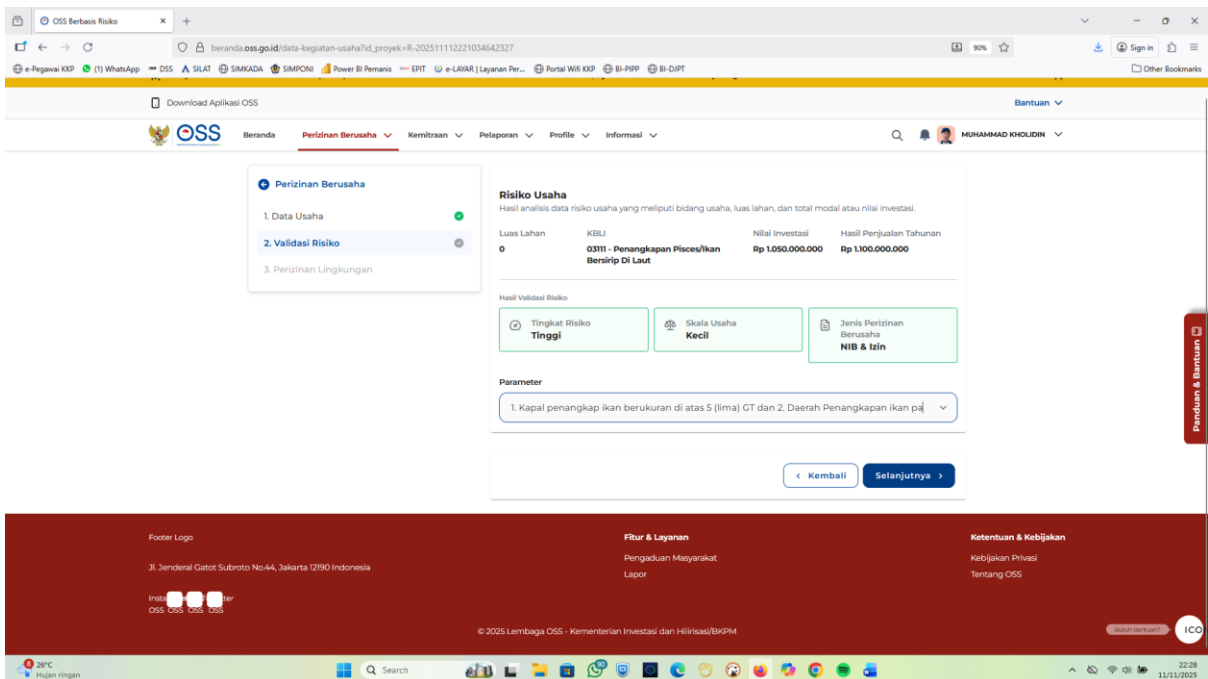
OSS Berbasis Risiko

beranda.oss.go.id/data-kegiatan-usaha?id_proyek=R-202511112221034642327

90%

Sign in

e-Pegawai KKP (1) WhatsApp DSS SILAT SIMKADA SIMPONI Power BI Pemanis EPIT e-LAYAR | Layanan Per... Portal Wifi KKP BI-PIPP BI-DJPT

Other Bookmarks

Download Aplikasi OSS

Bantuan

OSS

Beranda Perizinan Berusaha Kemitraan Pelaporan Profile Informasi

MUHAMMAD KHOLIDIN

Perizinan Berusaha

1. Data Usaha

2. Validasi Risiko

3. Perizinan Lingkungan

Risiko Usaha

Hasil analisis data risiko usaha yang meliputi bidang usaha, luas lahan, dan total modal atau nilai investasi.

| Luas Lahan | KBLI | Nilai Investasi | Hasil Penjualan Tahunan |
|---|---|---|---|
| 0 | 03111 - Penangkapan Pisces/Ikan Bersirip Di Laut | Rp 1.050.000.000 | Rp 1.100.000.000 |

Hasil Validasi Risiko

Tingkat Risiko
Tinggi

Skala Usaha
Kecil

Jenis Perizinan Berusaha
NIB & Izin

Parameter

1. Kapal penangkap ikan berukuran di atas 5 (lima) GT dan 2. Daerah Penangkapan ikan pa

Kembali

Selanjutnya

Panduan & Bantuan

Footer Logo

Jl. Jenderal Gatot Subroto No.44, Jakarta 12190 Indonesia

Insta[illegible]ter
OSS OSS OSS OSS

Fitur & Layanan

Pengaduan Masyarakat

Lapor

Ketentuan & Kebijakan

Kebijakan Privasi

Tentang OSS

© 2025 Lembaga OSS - Kementerian Investasi dan Hilirisasi/BKPM

Butuh Bantuan?

ICO

26°C
Hujan ringan

Search

22:28
11/11/2025